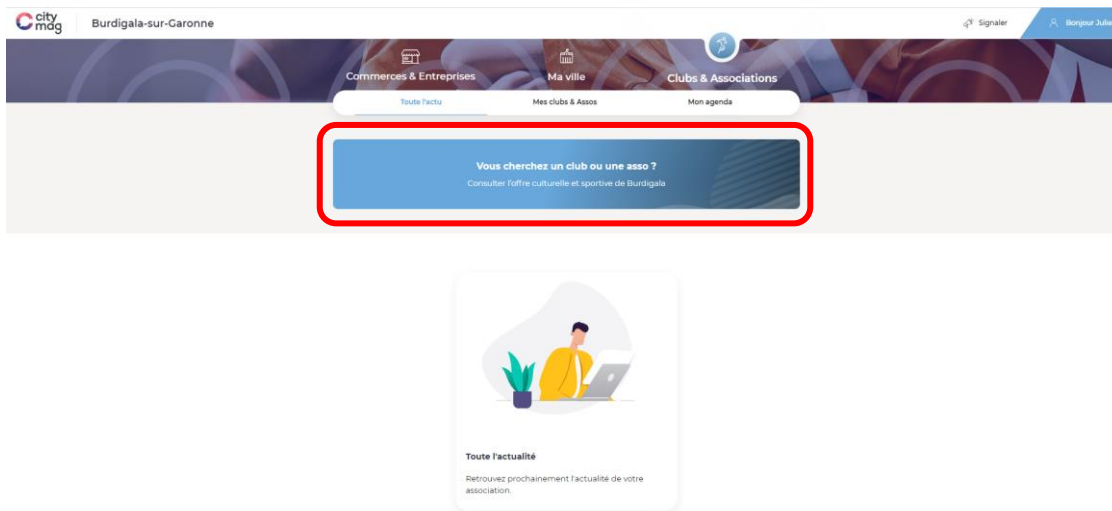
city mag

Burdigala-sur-Garonne

Signaler

Bonjour Julie

Commerces & Entreprises

Ma ville

Clubs & Associations

Toute l'actu

Mes clubs & Assos

Mon agenda

Vous cherchez un club ou une asso ?

Consulter l'offre culturelle et sportive de Burdigala

Toute l'actualité

Retrouvez prochainement l'actualité de votre association.